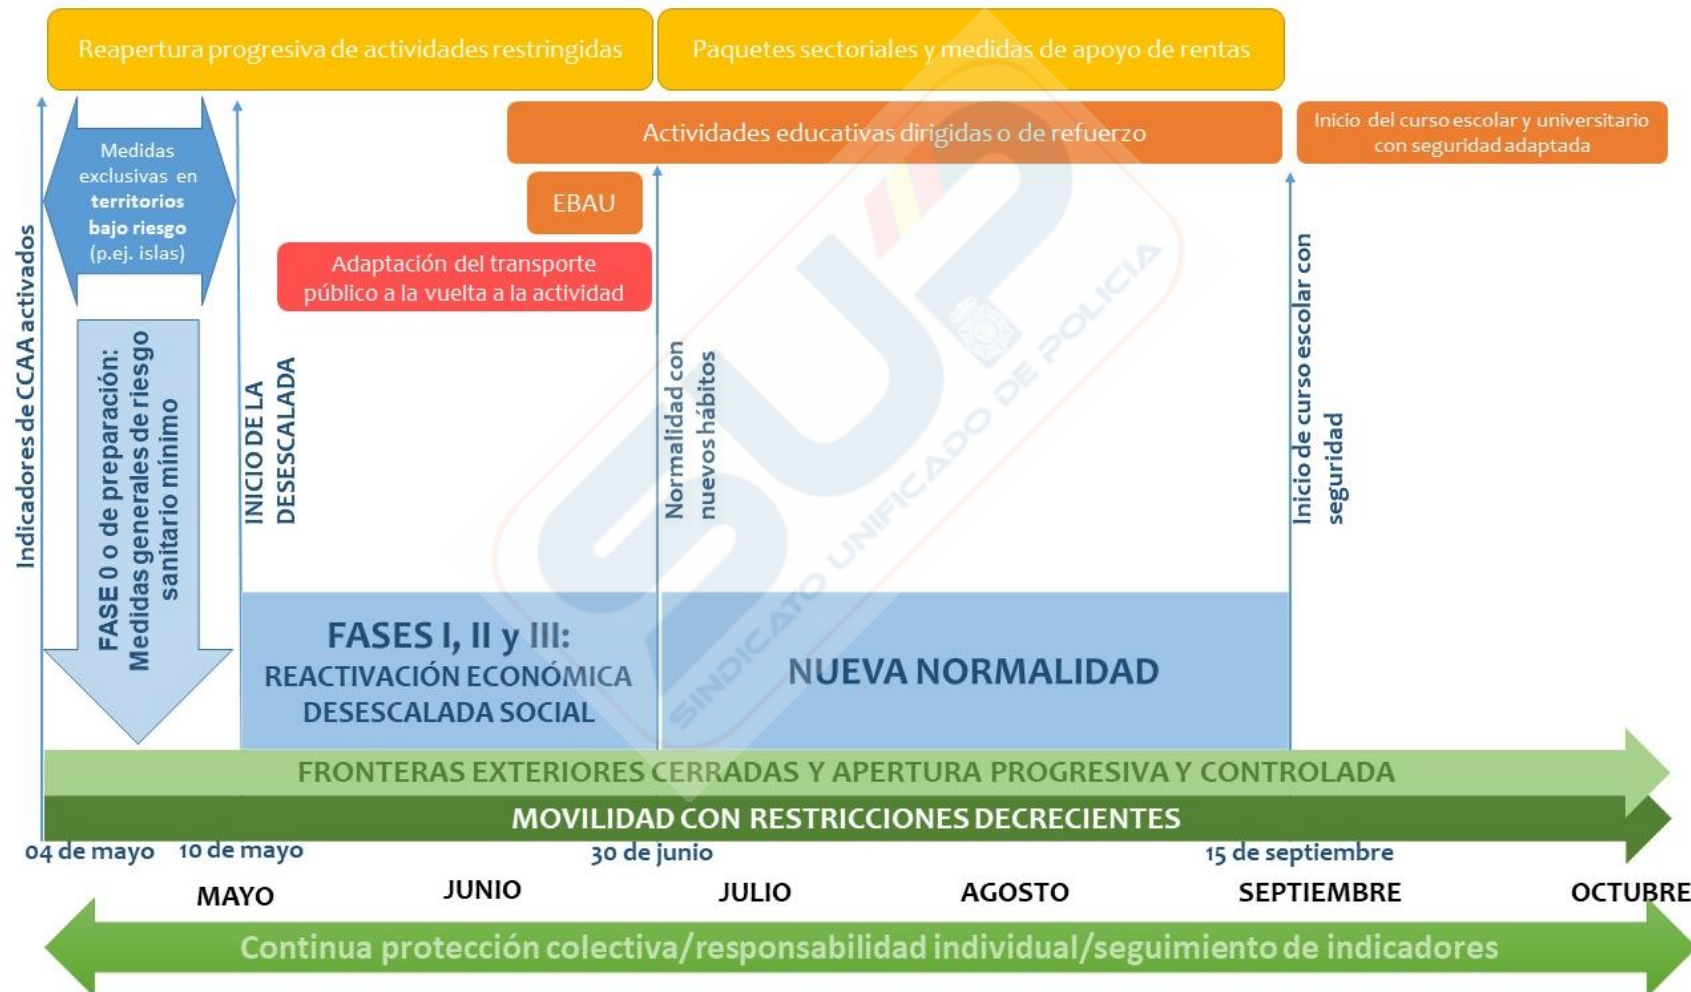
Reapertura progresiva de actividades restringidas

Paquetes sectoriales y medidas de apoyo de rentas

Actividades educativas dirigidas o de refuerzo

Inicio del curso escolar y universitario con seguridad adaptada

Medidas exclusivas en territorios bajo riesgo (p.ej. islas)

EBAU

Adaptación del transporte público a la vuelta a la actividad

Indicadores de CCAA activados

FASE 0 o de preparación: Medidas generales de riesgo sanitario mínimo

INICIO DE LA DESESCALADA

Normalidad con nuevos hábitos

Inicio de curso escolar con seguridad

SINDICATO UNIFICADO DE POLICIA

FASES I, II y III:
REACTIVACIÓN ECONÓMICA
DESESCALADA SOCIAL

NUEVA NORMALIDAD

FRONTERAS EXTERIORES CERRADAS Y APERTURA PROGRESIVA Y CONTROLADA

MOVILIDAD CON RESTRICCIONES DECRECIENTES

04 de mayo | 10 de mayo | 30 de junio | 15 de septiembre

MAYO | JUNIO | JULIO | AGOSTO | SEPTIEMBRE | OCTUBRE

Continua protección colectiva/responsabilidad individual/seguimiento de indicadores